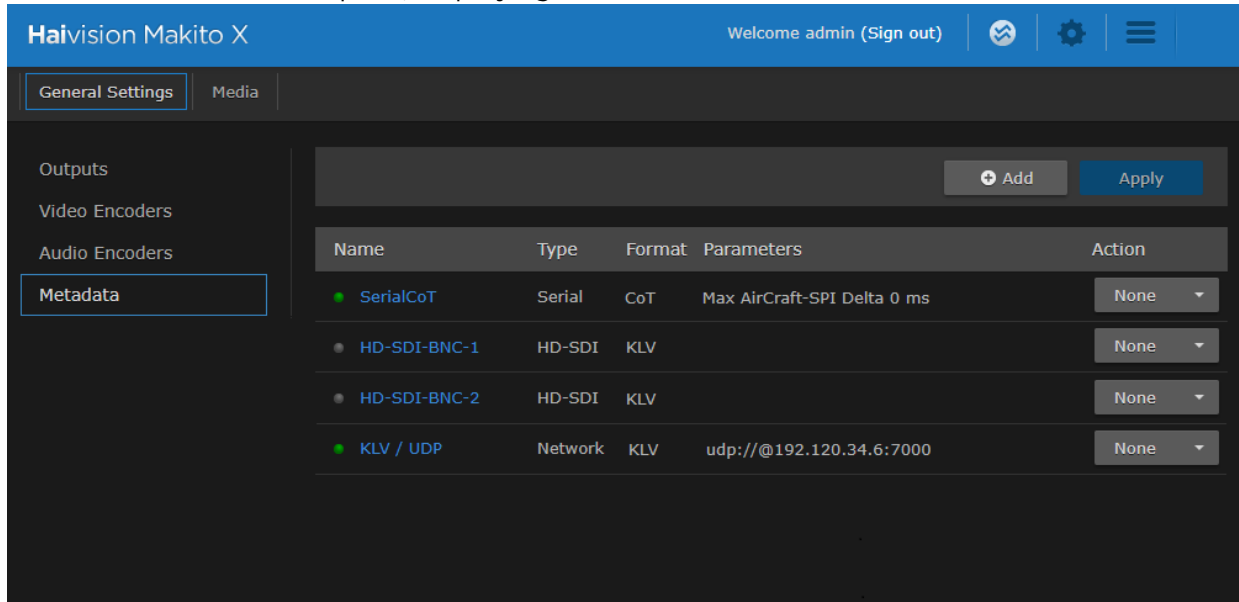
Haivision Makito X

Welcome admin (Sign out)

General Settings Media

Outputs
Video Encoders
Audio Encoders
Metadata

Add Apply

| Name | Type | Format | Parameters | Action |
|---|---|---|---|---|
| SerialCoT | Serial | CoT | Max AirCraft-SPI Delta 0 ms | None |
| HD-SDI-BNC-1 | HD-SDI | KLV | | None |
| HD-SDI-BNC-2 | HD-SDI | KLV | | None |
| KLV / UDP | Network | KLV | udp://@192.120.34.6:7000 | None |